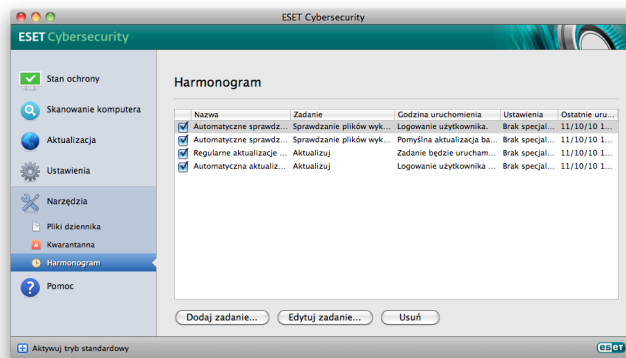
ESET Cybersecurity

ESET Cybersecurity

Stan ochrony
Skanowanie komputera
Aktualizacja
Ustawienia
Narzędzia
Pliki dziennika
Kwarantanna
Harmonogram
Pomoc

Harmonogram

| | Nazwa | Zadanie | Godzina uruchomienia | Ustawienia | Ostatnie uru... |
|---|---|---|---|---|---|
| ☑ | Automatyczne sprawdz... | Sprawdzanie plików wyk... | Logowanie użytkownika. | Brak specjal... | 11/10/10 1... |
| ☑ | Automatyczne sprawdz... | Sprawdzanie plików wyk... | Pomyślna aktualizacja ba... | Brak specjal... | 11/10/10 1... |
| ☑ | Regularne aktualizacje ... | Aktualizuj | Zadanie będzie urucham... | Brak specjal... | 11/10/10 1... |
| ☑ | Automatyczna aktualiz... | Aktualizuj | Logowanie użytkownika ... | Brak specjal... | 11/10/10 1... |

Dodaj zadanie... Edytuj zadanie... Usuń

Aktywuj tryb standardowy

eset